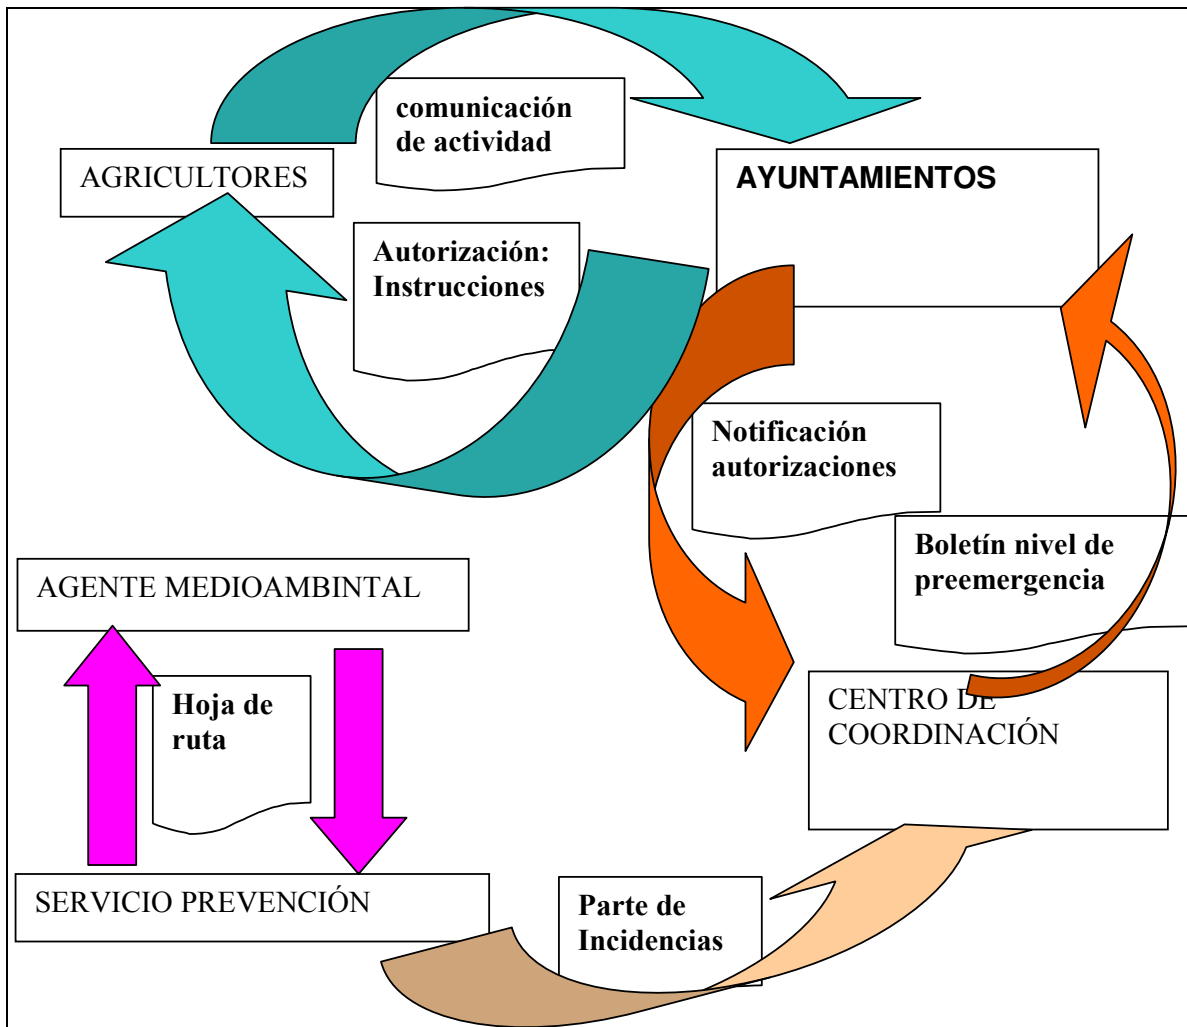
comunicación de actividad

AGRICULTORES

AYUNTAMIENTOS

Autorización: Instrucciones

Notificación autorizaciones

Boletín nivel de preemergencia

AGENTE MEDIOAMBINTAL

Hoja de ruta

CENTRO DE COORDINACIÓN

SERVICIO PREVENCIÓN

Parte de Incidencias